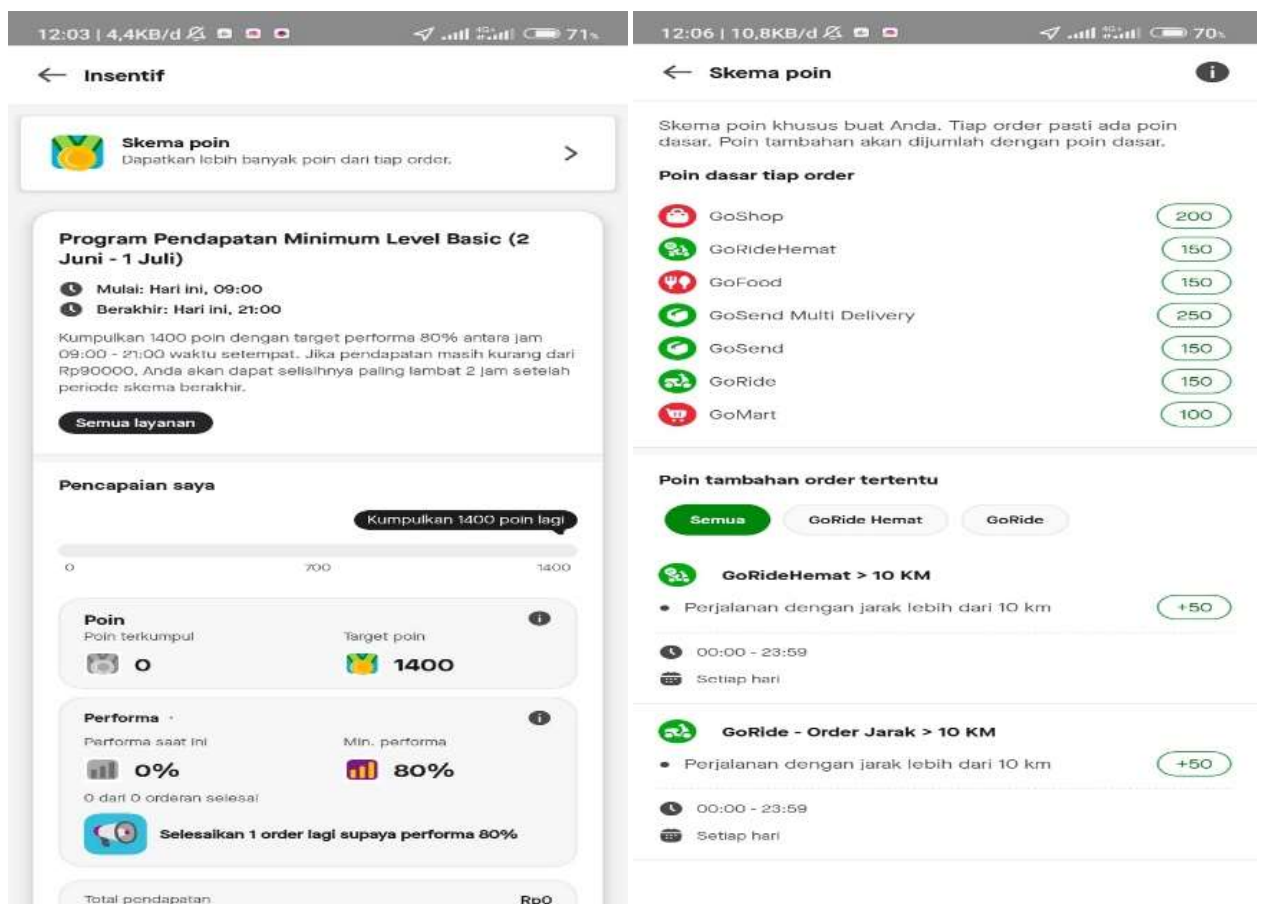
12:03 | 4,4KB/d 71%

← Insentif

Skema poin
Dapatkan lebih banyak poin dari tiap order.
>

Program Pendapatan Minimum Level Basic (2 Juni - 1 Juli)

Mulai: Hari ini, 09:00
Berakhir: Hari ini, 21:00

Kumpulkan 1400 poin dengan target performa 80% antara jam 09:00 - 21:00 waktu setempat. Jika pendapatan masih kurang dari Rp90000, Anda akan dapat selisihnya paling lambat 2 jam setelah periode skema berakhir.

Semua layanan

Pencapaian saya

Kumpulkan 1400 poin lagi

0
700
1400

Poin
Poin terkumpul
0
Target poin
1400

Performa
Performa saat ini
0%
Min. performa
80%
0 dari 0 orderan selesai

Selesaikan 1 order lagi supaya performa 80%

Total pendapatan
Rp0

12:06 | 10,8KB/d 70%

← Skema poin

Skema poin khusus buat Anda. Tiap order pasti ada poin dasar. Poin tambahan akan dijumlah dengan poin dasar.

Poin dasar tiap order

| | |
|---|---|
| GoShop | 200 |
| GoRideHemat | 150 |
| GoFood | 150 |
| GoSend Multi Delivery | 250 |
| GoSend | 150 |
| GoRide | 150 |
| GoMart | 100 |

Poin tambahan order tertentu

Semua
GoRide Hemat
GoRide

GoRideHemat > 10 KM
• Perjalanan dengan jarak lebih dari 10 km
+50
00:00 - 23:59
Setiap hari

GoRide - Order Jarak > 10 KM
• Perjalanan dengan jarak lebih dari 10 km
+50
00:00 - 23:59
Setiap hari